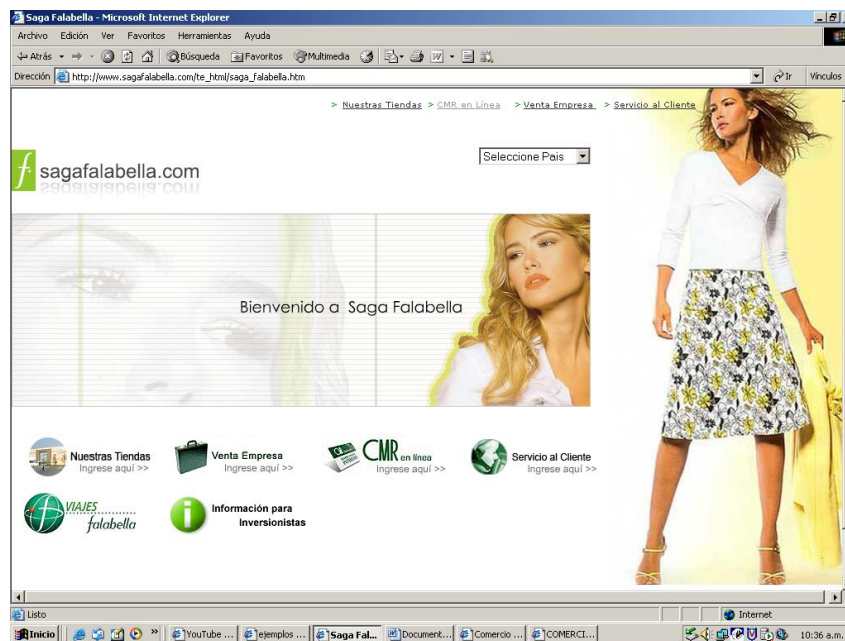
Saga Falabella - Microsoft Internet Explorer

Archivo Edición Ver Favoritos Herramientas Ayuda

Atrás Búsqueda Favoritos Multimedia

Dirección http://www.sagafalabella.com/te_html/saga_falabella.htm Ir Vínculos

> Nuestras Tiendas > CMR en Línea > Venta Empresa > Servicio al Cliente

sagafalabella.com

Seleccione Pais

Bienvenido a Saga Falabella

Nuestras Tiendas Ingrese aquí >>

Venta Empresa Ingrese aquí >>

CMR en línea Ingrese aquí >>

Servicio al Cliente Ingrese aquí >>

VIAJES falabella

Información para Inversionistas

Listo

Internet

Inicio YouTube ... ejemplos ... Saga Fal... Document... Comercio ... COMERCI... 10:36 a.m.